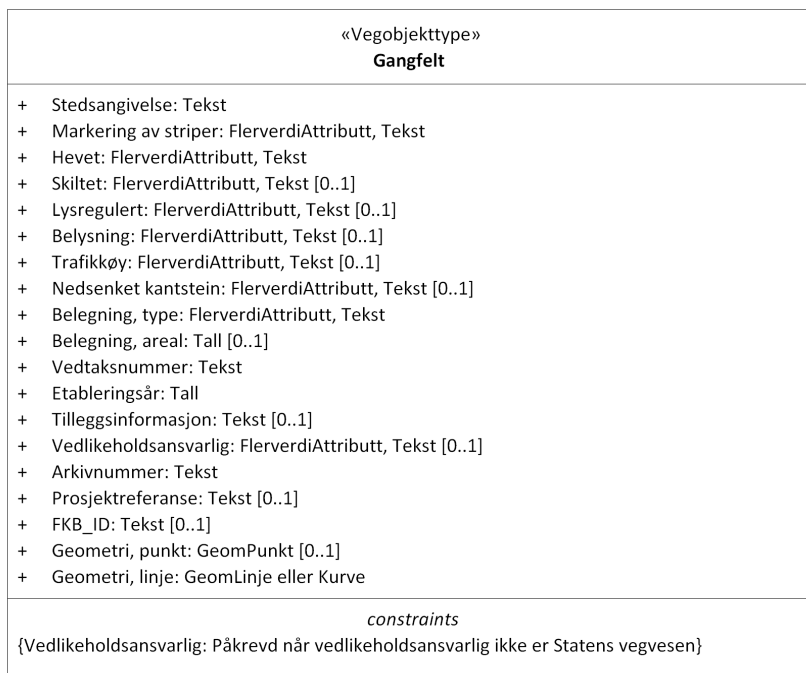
«Vegobjekttype»
Gangfelt

+ Stedsangivelse: Tekst
+ Markering av striper: FlerverdiAttributt, Tekst
+ Hevet: FlerverdiAttributt, Tekst
+ Skiltet: FlerverdiAttributt, Tekst [0..1]
+ Lysregulert: FlerverdiAttributt, Tekst [0..1]
+ Belysning: FlerverdiAttributt, Tekst [0..1]
+ Trafikkøy: FlerverdiAttributt, Tekst [0..1]
+ Nedsenket kantstein: FlerverdiAttributt, Tekst [0..1]
+ Belegning, type: FlerverdiAttributt, Tekst
+ Belegning, areal: Tall [0..1]
+ Vedtaksnummer: Tekst
+ Etableringsår: Tall
+ Tilleggsinformasjon: Tekst [0..1]
+ Vedlikeholdsansvarlig: FlerverdiAttributt, Tekst [0..1]
+ Arkivnummer: Tekst
+ Prosjektreferanse: Tekst [0..1]
+ FKB_ID: Tekst [0..1]
+ Geometri, punkt: GeomPunkt [0..1]
+ Geometri, linje: GeomLinje eller Kurve

constraints
{Vedlikeholdsansvarlig: Påkrevd når vedlikeholdsansvarlig ikke er Statens vegvesen}